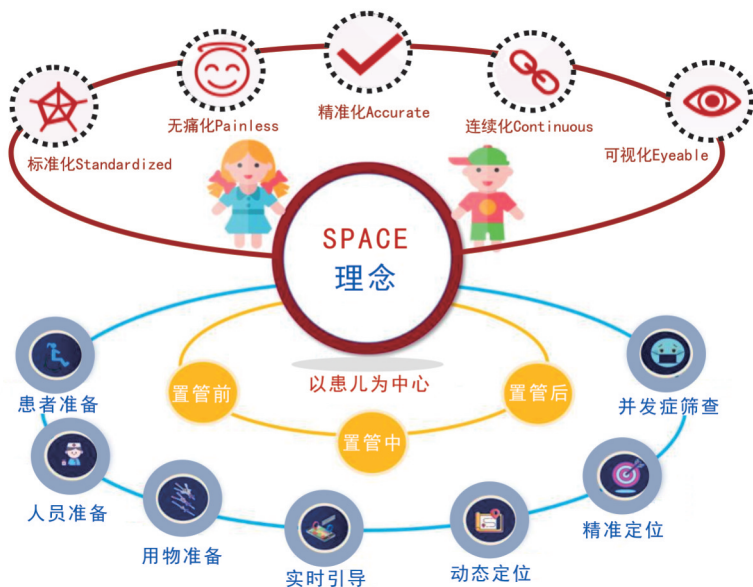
无痛化Painless

精准化Accurate

连续化Continuous

标准化Standardized

可视化Eyeable

SPACE
理念

以患儿为中心

置管前

置管中

置管后

患者准备

人员准备

用物准备

实时引导

动态定位

精准定位

并发症筛查